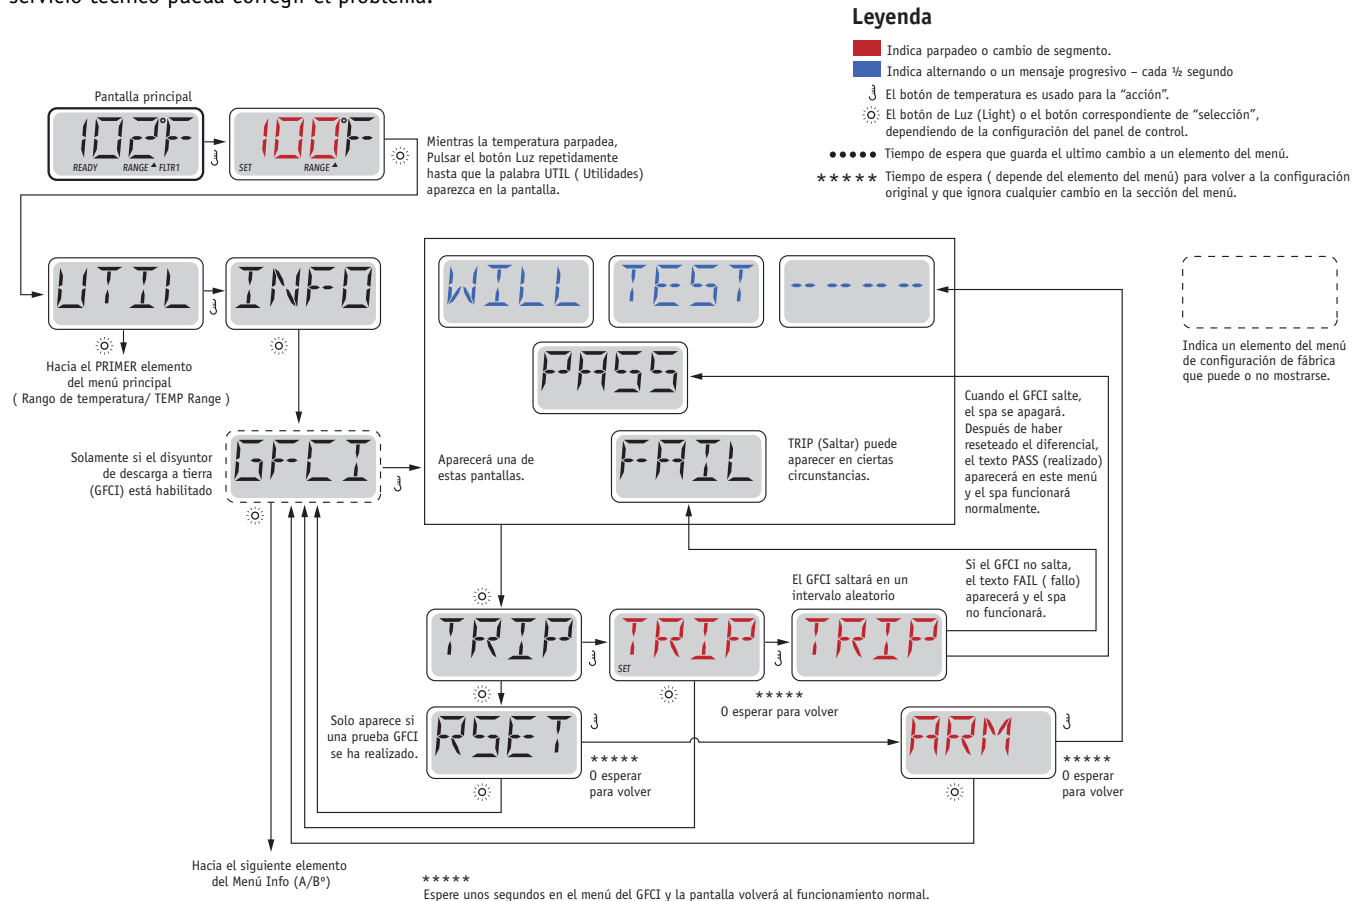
servicio técnico pueda corregir el problema.

Leyenda

Indica parpadeo o cambio de segmento.

Indica alternando o un mensaje progresivo – cada ½ segundo

El botón de temperatura es usado para la “acción”.

El botón de Luz (Light) o el botón correspondiente de “selección”, dependiendo de la configuración del panel de control.

●●●●● Tiempo de espera que guarda el ultimo cambio a un elemento del menú.

\*\*\*\*\* Tiempo de espera ( depende del elemento del menú) para volver a la configuración original y que ignora cualquier cambio en la sección del menú.

Indica un elemento del menú de configuración de fábrica que puede o no mostrarse.

Pantalla principal

102°F READY RANGE FLTR1

100°F SET RANGE

Mientras la temperatura parpadea, Pulsar el botón Luz repetidamente hasta que la palabra UTIL ( Utilidades) aparezca en la pantalla.

UTIL

INFO

Hacia el PRIMER elemento del menú principal ( Rango de temperatura/ TEMP Range )

WILL

TEST

-- -- -- --

PASS

Cuando el GFCI salte, el spa se apagará. Después de haber reseteado el diferencial, el texto PASS (realizado) aparecerá en este menú y el spa funcionará normalmente.

Solamente si el disyuntor de descarga a tierra (GFCI) está habilitado

GFCI

Aparecerá una de estas pantallas.

FAIL

TRIP (Saltar) puede aparecer en ciertas circunstancias.

Si el GFCI no salta, el texto FAIL ( fallo) aparecerá y el spa no funcionará.

El GFCI saltará en un intervalo aleatorio

TRIP

TRIP SET

TRIP

\*\*\*\*\* O esperar para volver

Solo aparece si una prueba GFCI se ha realizado.

RSET

\*\*\*\*\* O esperar para volver

ARM

\*\*\*\*\* O esperar para volver

Hacia el siguiente elemento del Menú Info (A/B°)

\*\*\*\*\* Espere unos segundos en el menú del GFCI y la pantalla volverá al funcionamiento normal.